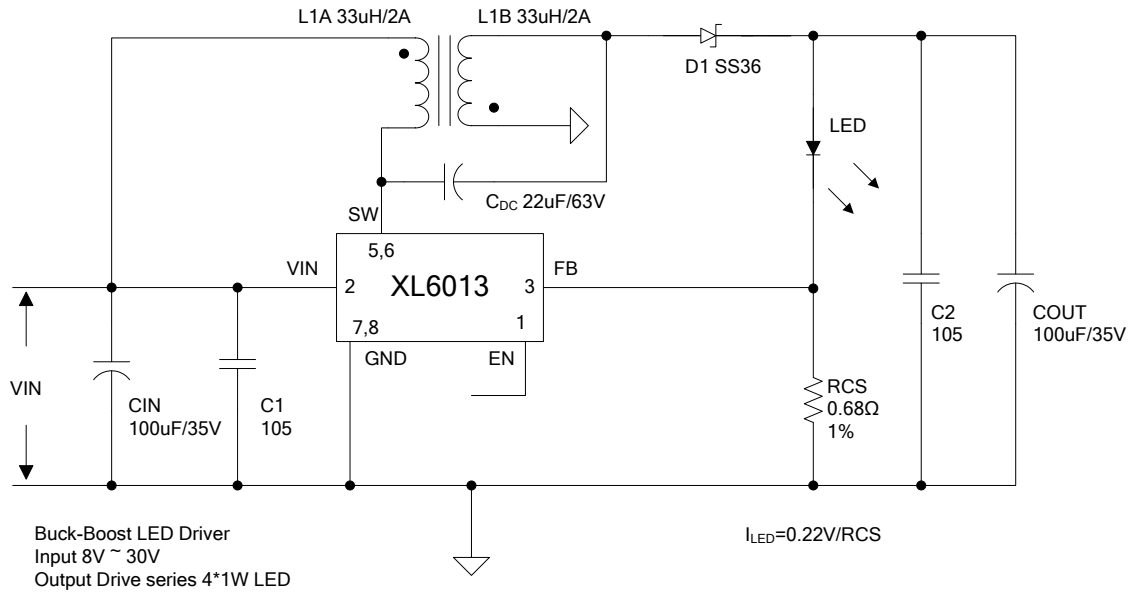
L1A 33uH/2A
L1B 33uH/2A
D1 SS36
LED
$C_{DC}$ 22uF/63V
SW
5,6
VIN
2
XL6013
3
FB
7,8
1
GND
EN
VIN
CIN
100uF/35V
C1
105
RCS
0.68Ω
1%
C2
105
COUT
100uF/35V

Buck-Boost LED Driver
Input 8V ~ 30V
Output Drive series 4*1W LED

$I_{LED}$=0.22V/RCS